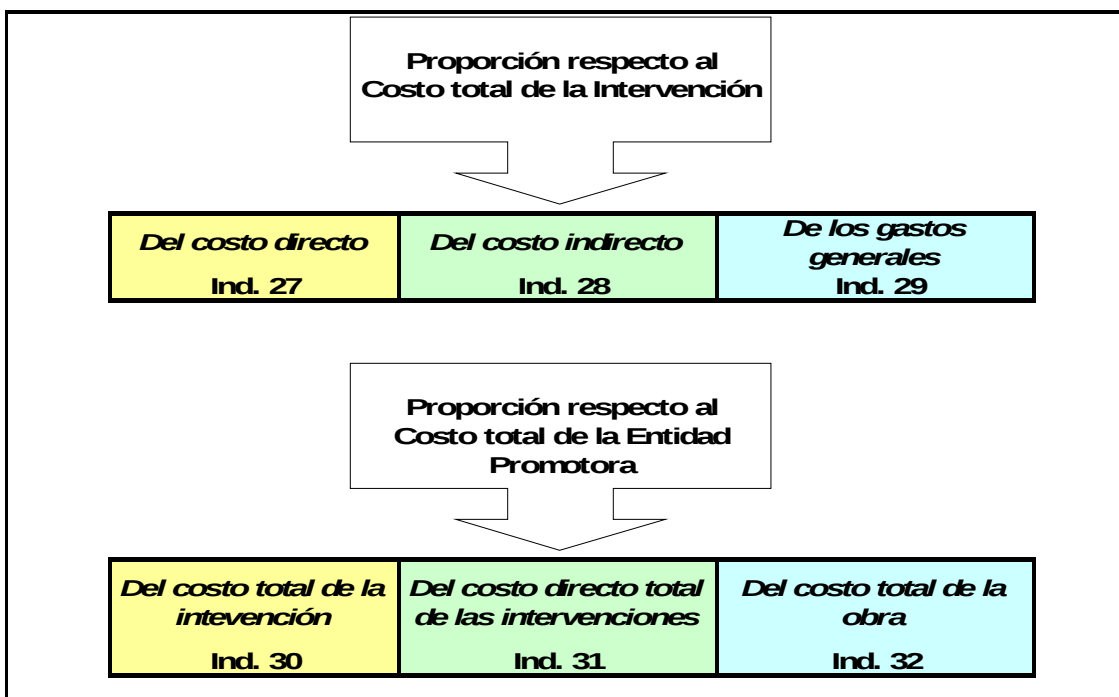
Proporción respecto al Costo total de la Intervención

| Del costo directo Ind. 27 | Del costo indirecto Ind. 28 | De los gastos generales Ind. 29 |
|---|---|---|

Proporción respecto al Costo total de la Entidad Promotora

| Del costo total de la intevención Ind. 30 | Del costo directo total de las intervenciones Ind. 31 | Del costo total de la obra Ind. 32 |
|---|---|---|